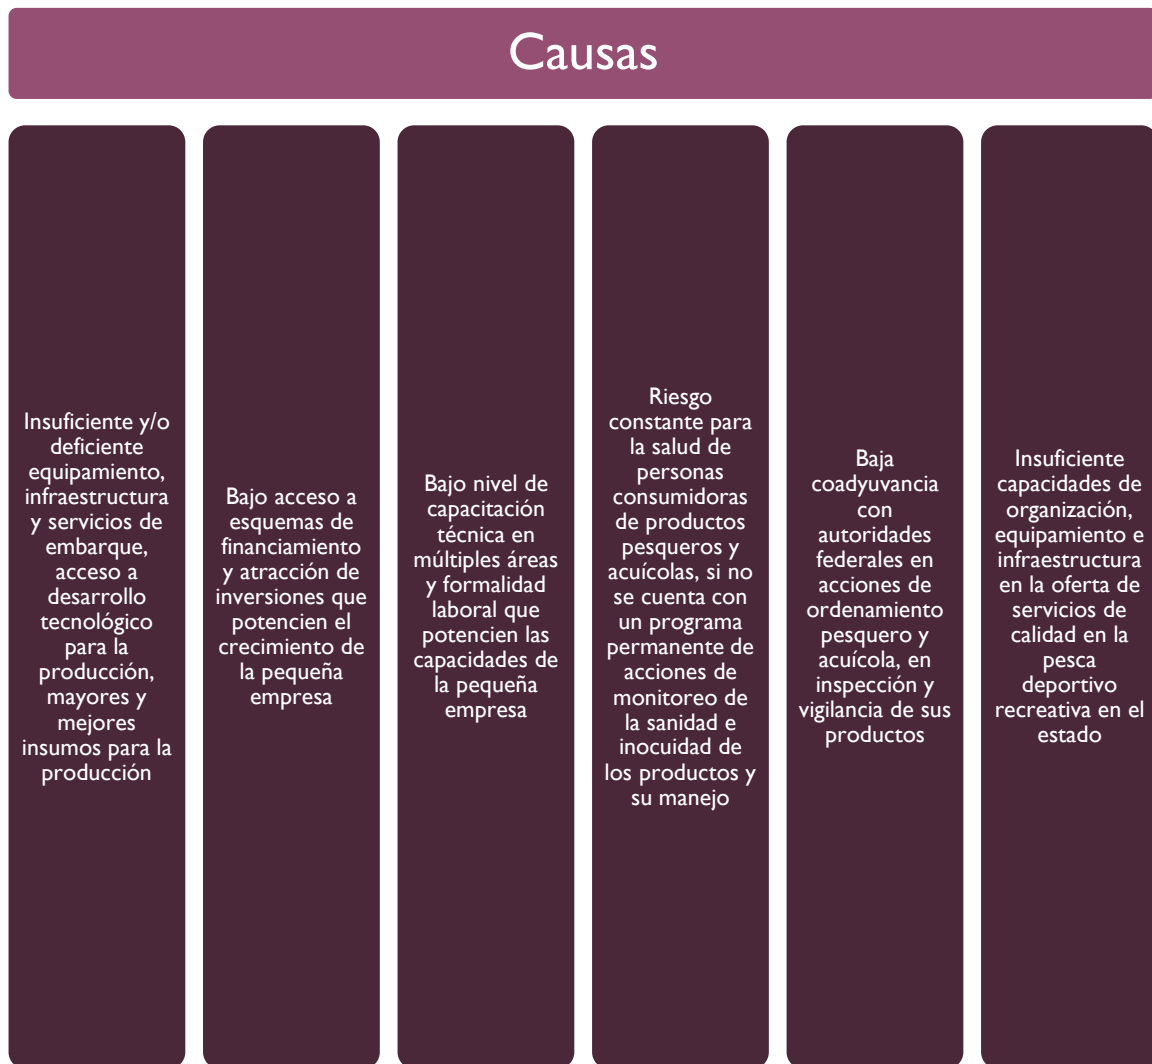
Causas

Insuficiente y/o deficiente equipamiento, infraestructura y servicios de embarque, acceso a desarrollo tecnológico para la producción, mayores y mejores insumos para la producción

Bajo acceso a esquemas de financiamiento y atracción de inversiones que potencien el crecimiento de la pequeña empresa

Bajo nivel de capacitación técnica en múltiples áreas y formalidad laboral que potencien las capacidades de la pequeña empresa

Riesgo constante para la salud de personas consumidoras de productos pesqueros y acuícolas, si no se cuenta con un programa permanente de acciones de monitoreo de la sanidad e inocuidad de los productos y su manejo

Baja coadyuvancia con autoridades federales en acciones de ordenamiento pesquero y acuícola, en inspección y vigilancia de sus productos

Insuficiente capacidades de organización, equipamiento e infraestructura en la oferta de servicios de calidad en la pesca deportivo recreativa en el estado